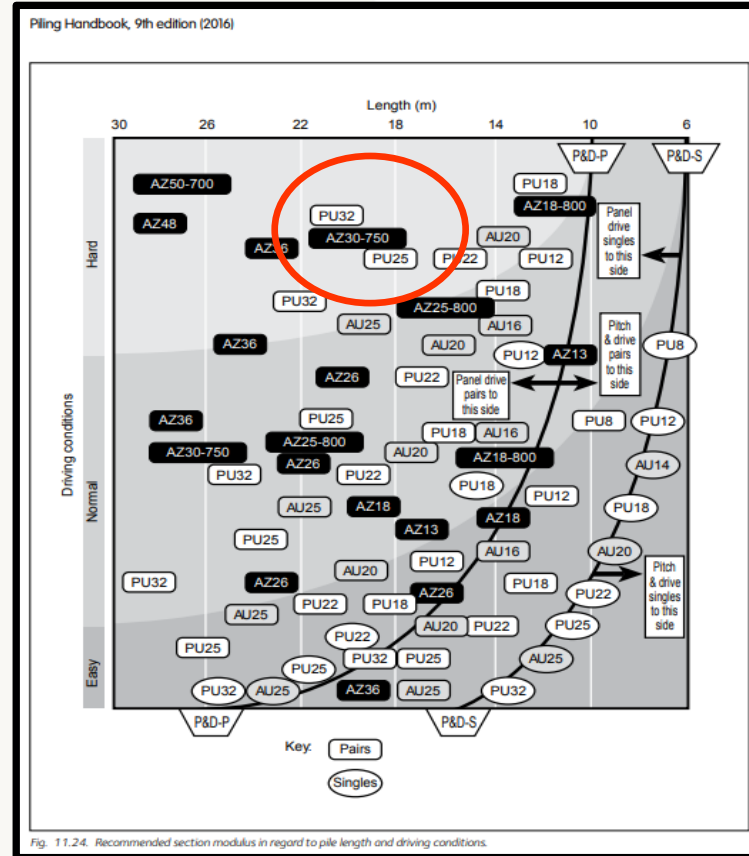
Piling Handbook, 9th edition (2016)

Length (m)

30 26 22 18 14 10 6

P&D-P P&D-S

Driving conditions

Hard

Normal

Easy

AZ50-700
AZ48
AZ36
PU32
AZ30-750
PU25
PU22
PU18
AZ18-800
AU20
PU12
Panel drive singles to this side
PU32
AZ25-800
PU18
AU25
AU16
AZ36
AU20
PU12
AZ13
Pitch & drive pairs to this side
PU8
AZ26
PU22
Panel drive pairs to this side
AZ36
PU25
PU18
AU16
PU8
PU12
AZ30-750
AZ25-800
AU20
AZ18-800
PU32
AZ26
PU22
AU14
PU18
PU12
AU25
AZ18
PU18
AZ13
AZ18
PU25
PU12
AU16
AU20
PU32
AZ26
AU20
PU18
Pitch & drive singles to this side
AZ26
PU22
AU25
PU22
PU18
PU25
AU20
PU22
PU22
PU25
PU25
PU32
PU25
AU25
PU25
PU32
AU25
AZ36
AU25
PU32

P&D-P P&D-S

Key: Pairs
Singles

Fig. 11.24. Recommended section modulus in regard to pile length and driving conditions.